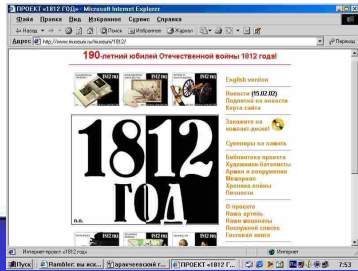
ПРОЕКТ «1812 ГОД» - Microsoft Internet Explorer

Файл Правка Вид Избранное Сервис Справка

Назад Поиск Избранное Журнал

Адрес http://www.museum.ru/museum/1812/

Переход

190-летний юбилей Отечественной войны 1812 года!

English version

Новости (15.02.02)
Подписка на новости
Карта сайта

Заказите на компакт-диске!

Сувениры на память

Библиотека проекта
Художники-баталисты
Армия и вооружение
Мемориал
Хроника войны
Личности

О проекте
Наша артель
Наши лауреаты
Поощрений список
Гостевая книга

1812
ГОД

Интернет-проект «1812 год»

Интернет

Пуск Rambler: вы иск... Заракчеевский г... ПРОЕКТ «1812 ГОД»... 7:53